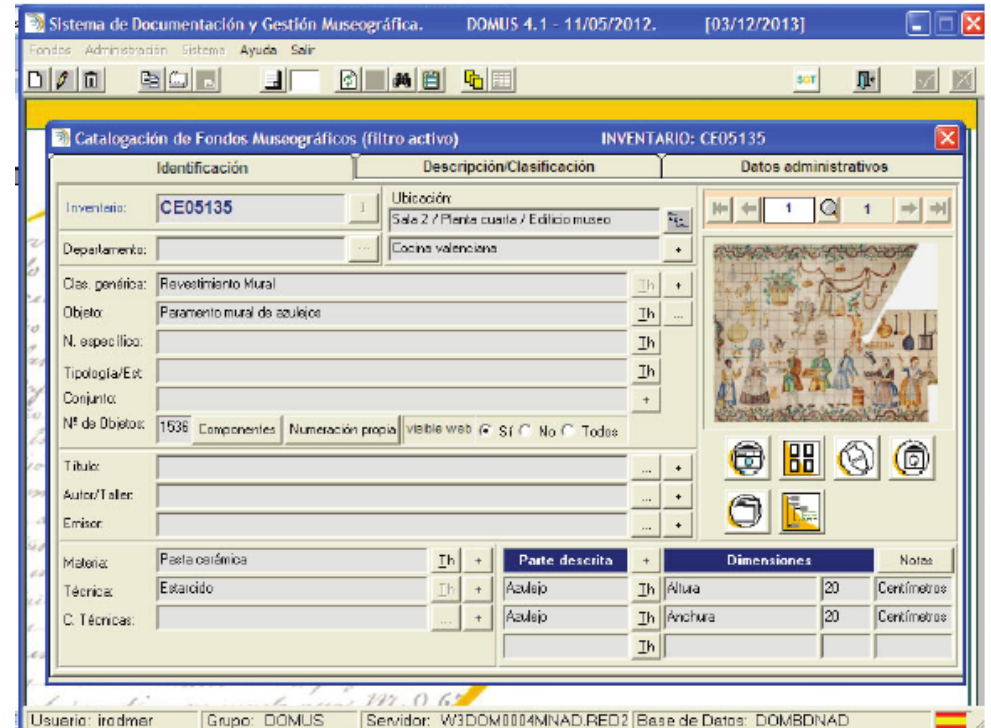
Sistema de Documentación y Gestión Museográfica. DOMUS 4.1 - 11/05/2012. [03/12/2013]

Fondos Administración Sistema Ayuda Salir

SGT

Catalogación de Fondos Museográficos (filtro activo) INVENTARIO: CE05135

Identificación | Descripción/Clasificación | Datos administrativos

Inventario: CE05135

Ubicación: Sala 2 / Planta cuarta / Edificio museo

Cocina valenciana

1 1

Departamento:

Clas. genérica: Revestimiento Mural Th +

Objeto: Paramento mural de azulejos Th ...

N. específico: Th

Tipología/Est: Th

Conjunto: +

Nº de Objetos: 1536 Componentes Numeración propia visible web Sí No Todos

Título: ... +

Autor/Taller: ... +

Emisor: ... +

Materia: Pasta cerámica Th +

Técnica: Estarcido Th +

C. Técnicas: ... +

Parte descrita +

Azulejo Th

Azulejo Th

Th

Dimensiones Notas

Altura 20 Centímetros

Anchura 20 Centímetros

Usuario: irodmer Grupo: DOMUS Servidor: W3DOM0004MNAD.RED2 Base de Datos: DOMBDNAD